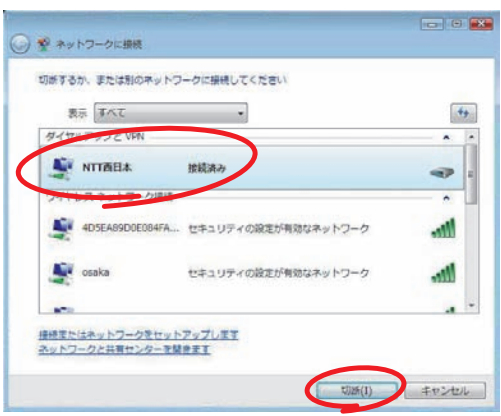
ネットワークに接続

切断するか、または別のネットワークに接続してください

表示 すべて

ダイヤルアップと VPN

NTT西日本 接続済み

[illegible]

4D5EA89D0E084FA... セキュリティの設定が有効なネットワーク

osaka セキュリティの設定が有効なネットワーク

接続またはネットワークをセットアップします
ネットワークと共有センターを開きます

切断(I) キャンセル